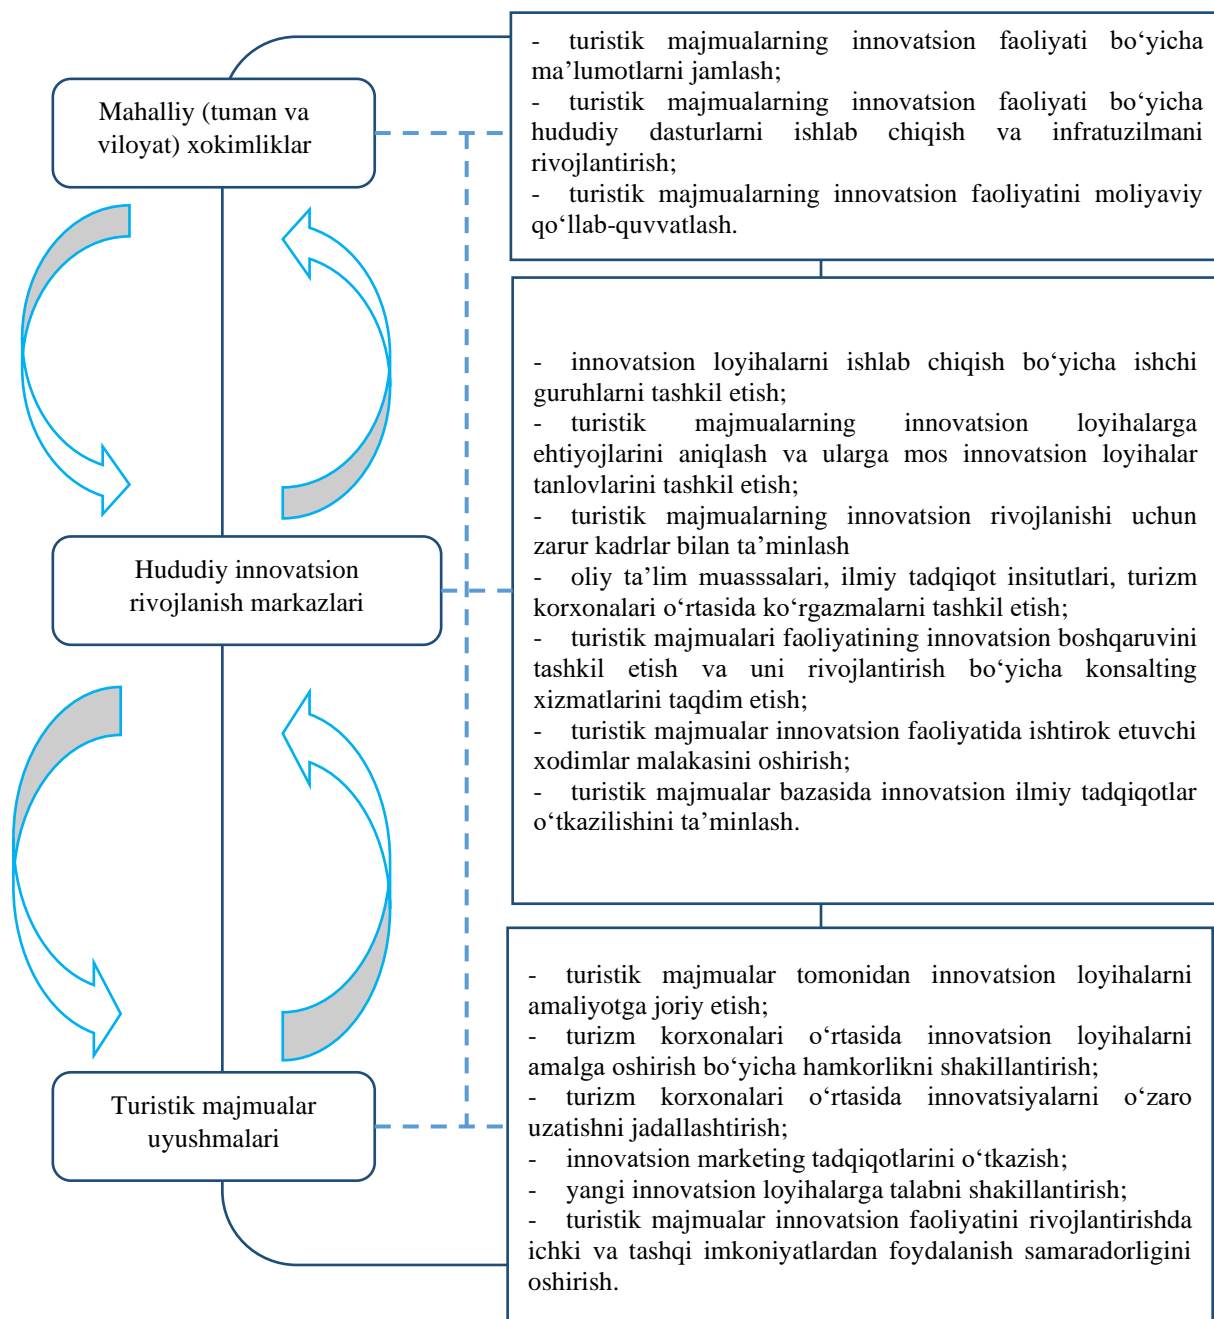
Mahalliy (tuman va viloyat) xokimliklar

Hududiy innovatsion rivojlanish markazlari

Turistik majmualar uyushmalari

- turistik majmualarning innovatsion faoliyati bo‘yicha ma’lumotlarni jamlash;
- turistik majmualarning innovatsion faoliyati bo‘yicha hududiy dasturlarni ishlab chiqish va infratuzilmani rivojlantirish;
- turistik majmualarning innovatsion faoliyatini moliyaviy qo‘llab-quvvatlash.

- innovatsion loyihalarni ishlab chiqish bo‘yicha ishchi guruhlarni tashkil etish;
- turistik majmualarning innovatsion loyihalarga ehtiyojlarini aniqlash va ularga mos innovatsion loyihalar tanlovlarini tashkil etish;
- turistik majmualarning innovatsion rivojlanishi uchun zarur kadrlar bilan ta’minlash
- oliy ta’lim muasssalari, ilmiy tadqiqot insitutlari, turizm korxonalari o‘rtasida ko‘rgazmalarni tashkil etish;
- turistik majmualari faoliyatining innovatsion boshqaruvini tashkil etish va uni rivojlantirish bo‘yicha konsalting xizmatlarini taqdim etish;
- turistik majmualar innovatsion faoliyatida ishtirok etuvchi xodimlar malakasini oshirish;
- turistik majmualar bazasida innovatsion ilmiy tadqiqotlar o‘tkazilishini ta’minlash.

- turistik majmualar tomonidan innovatsion loyihalarni amaliyotga joriy etish;
- turizm korxonalari o‘rtasida innovatsion loyihalarni amalga oshirish bo‘yicha hamkorlikni shakillantirish;
- turizm korxonalari o‘rtasida innovatsiyalarni o‘zaro uzatishni jadallashtirish;
- innovatsion marketing tadqiqotlarini o‘tkazish;
- yangi innovatsion loyihalarga talabni shakillantirish;
- turistik majmualar innovatsion faoliyatini rivojlantirishda ichki va tashqi imkoniyatlardan foydalanish samaradorligini oshirish.